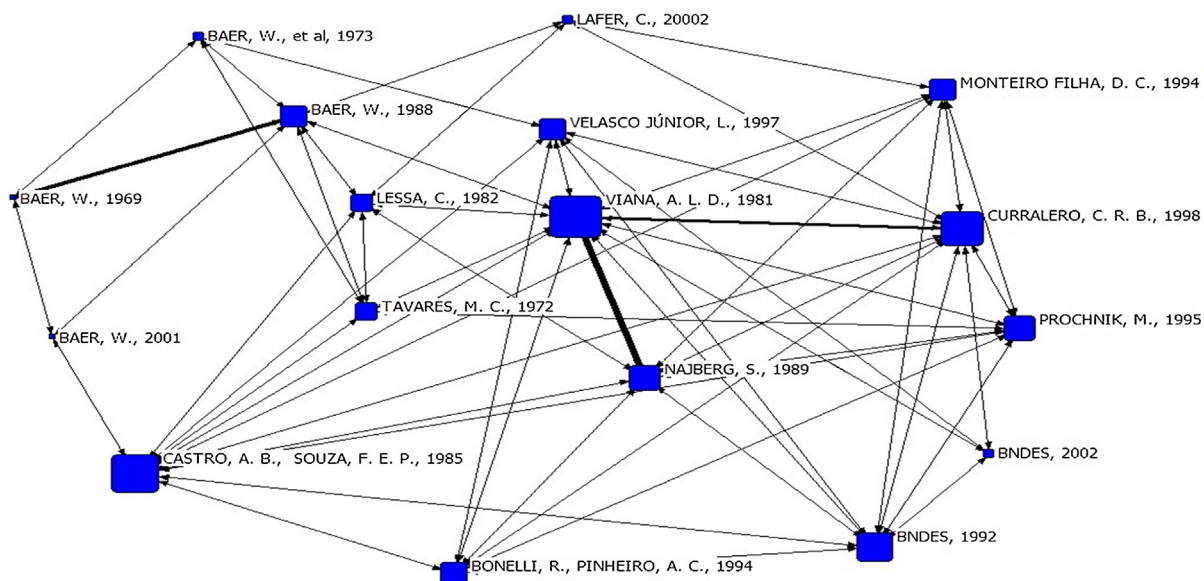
LAFER, C., 20002

BAER, W., et al, 1973

MONTEIRO FILHA, D. C., 1994

BAER, W., 1988

VELASCO JÚNIOR, L., 1997

BAER, W., 1969

LESSA, C., 1982

VIANA, A. L. D., 1981

CURRALERO, C. R. B., 1998

TAVARES, M. C., 1972

PROCHNIK, M., 1995

BAER, W., 2001

NAJBERG, S., 1989

CASTRO, A. B., SOUZA, F. E. P., 1985

BNDES, 2002

BNDES, 1992

BONELLI, R., PINHEIRO, A. C., 1994